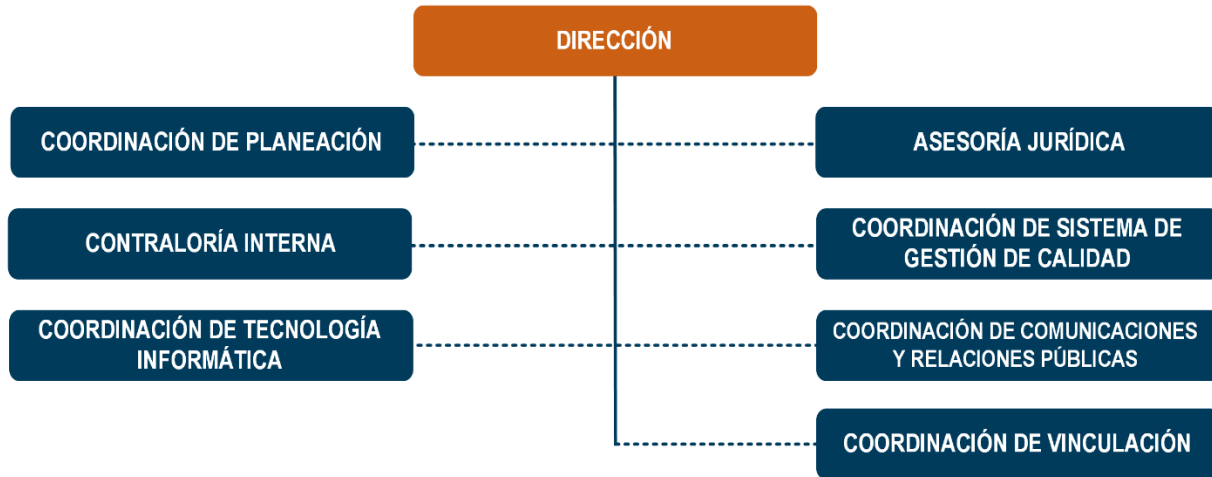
DIRECCIÓN

COORDINACIÓN DE PLANEACIÓN

ASESORÍA JURÍDICA

CONTRALORÍA INTERNA

COORDINACIÓN DE SISTEMA DE GESTIÓN DE CALIDAD

COORDINACIÓN DE TECNOLOGÍA INFORMÁTICA

COORDINACIÓN DE COMUNICACIONES Y RELACIONES PÚBLICAS

COORDINACIÓN DE VINCULACIÓN